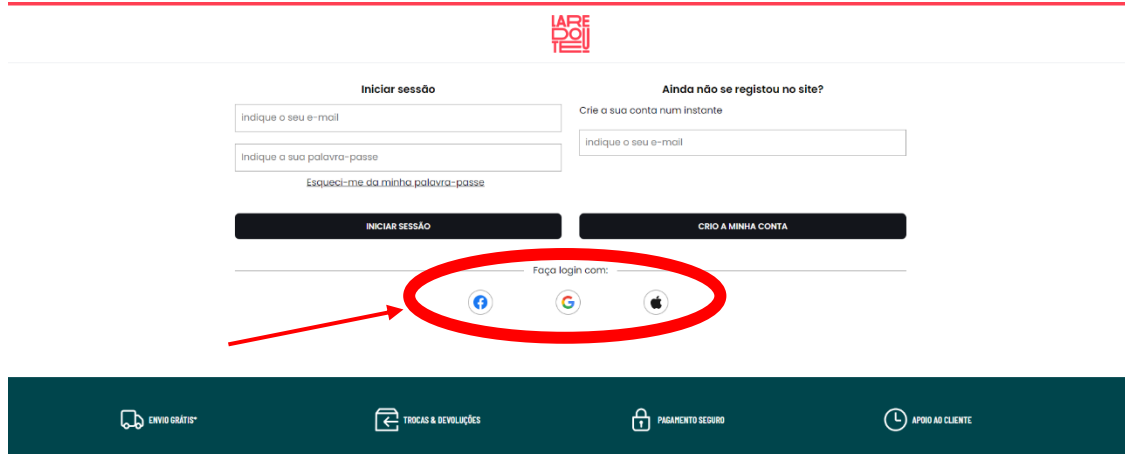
LA RE DOU TE

Iniciar sessão

indique o seu e-mail

Indique a sua palavra-passe

Esqueci-me da minha palavra-passe

INICIAR SESSÃO

Ainda não se registou no site?

Crie a sua conta num instante

indique o seu e-mail

CRIO A MINHA CONTA

Faça login com:

ENVIO GRÁTIS*

TROCAS & DEVOLUÇÕES

PAGAMENTO SEGURO

APOIO AO CLIENTE